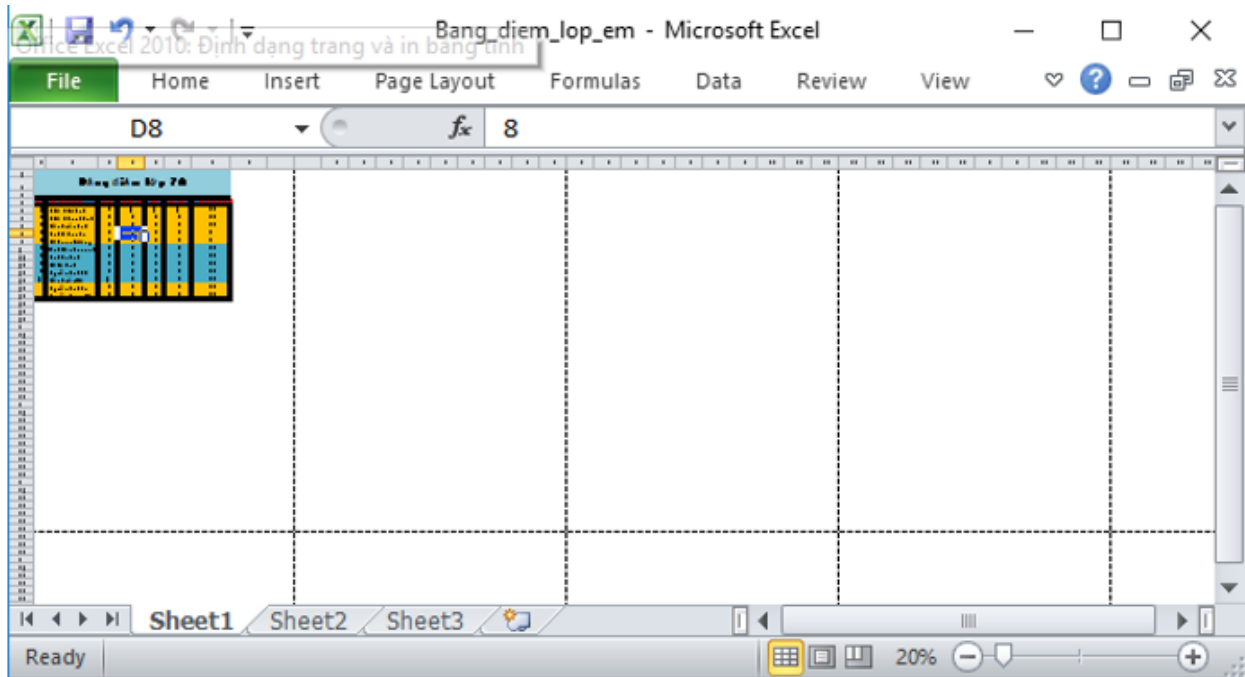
Office Excel 2010: Định dạng trang và in bảng tính

Bang_diem_lop_em - Microsoft Excel

File Home Insert Page Layout Formulas Data Review View

D8 $f_x$ 8

Bảng điểm lớp 7B

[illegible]

Sheet1 Sheet2 Sheet3

Ready

20%